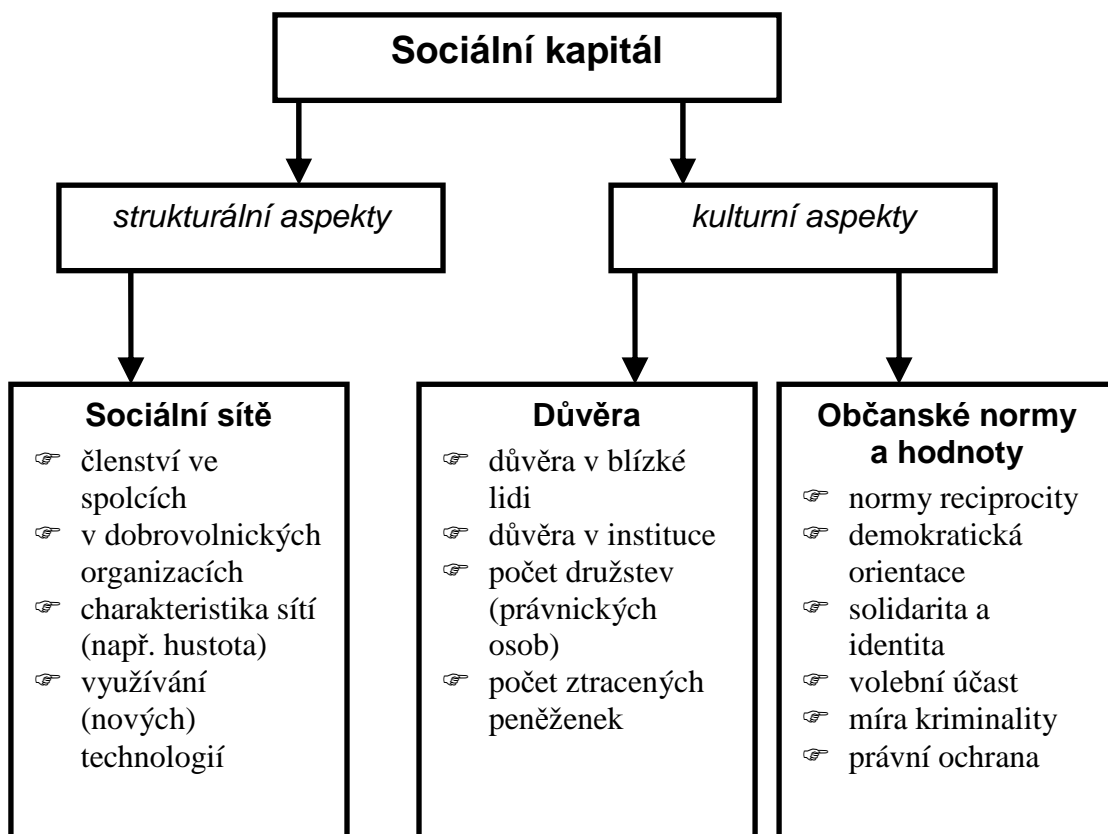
Sociální kapitál

strukturální aspekty

kulturní aspekty

Sociální sítě
☞ členství ve spolcích
☞ v dobrovolnických organizacích
☞ charakteristika sítí (např. hustota)
☞ využívání (nových) technologií

Důvěra
☞ důvěra v blízké lidi
☞ důvěra v instituce
☞ počet družstev (právnických osob)
☞ počet ztracených peněženek

Občanské normy a hodnoty
☞ normy reciprocity
☞ demokratická orientace
☞ solidarita a identita
☞ volební účast
☞ míra kriminality
☞ právní ochrana